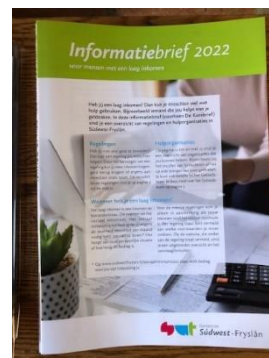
Informatiebrief 2022

voor mensen met een laag inkomen

Heb jij een laag inkomen? Dan kun je misschien wel wat hulp gebruiken. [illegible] In deze informatiebrief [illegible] vind je een overzicht van regelingen en hulporganisaties in Súdwest-Fryslân.

Regelingen

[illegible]

Hulporganisaties

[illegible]

Wanneer heb je een laag inkomen?

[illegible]

gemeente Súdwest-Fryslân